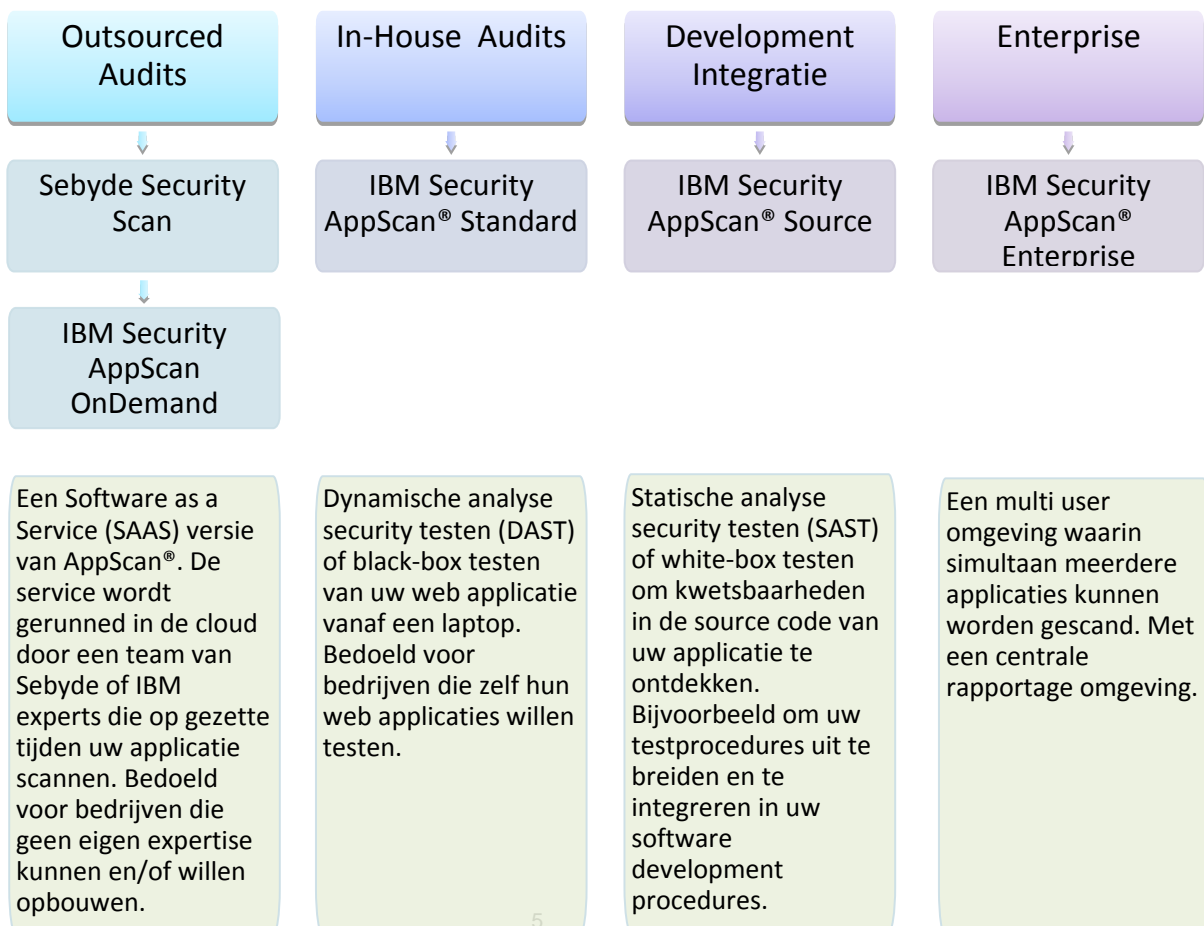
Outsourced Audits

Sebyde Security Scan

IBM Security AppScan OnDemand

Een Software as a Service (SAAS) versie van AppScan®. De service wordt gerunned in de cloud door een team van Sebyde of IBM experts die op gezette tijden uw applicatie scannen. Bedoeld voor bedrijven die geen eigen expertise kunnen en/of willen opbouwen.

In-House Audits

IBM Security AppScan® Standard

Dynamische analyse security testen (DAST) of black-box testen van uw web applicatie vanaf een laptop. Bedoeld voor bedrijven die zelf hun web applicaties willen testen.

Development Integratie

IBM Security AppScan® Source

Statische analyse security testen (SAST) of white-box testen om kwetsbaarheden in de source code van uw applicatie te ontdekken. Bijvoorbeeld om uw testprocedures uit te breiden en te integreren in uw software development procedures.

Enterprise

IBM Security AppScan® Enterprise

Een multi user omgeving waarin simultaan meerdere applicaties kunnen worden gescand. Met een centrale rapportage omgeving.

5